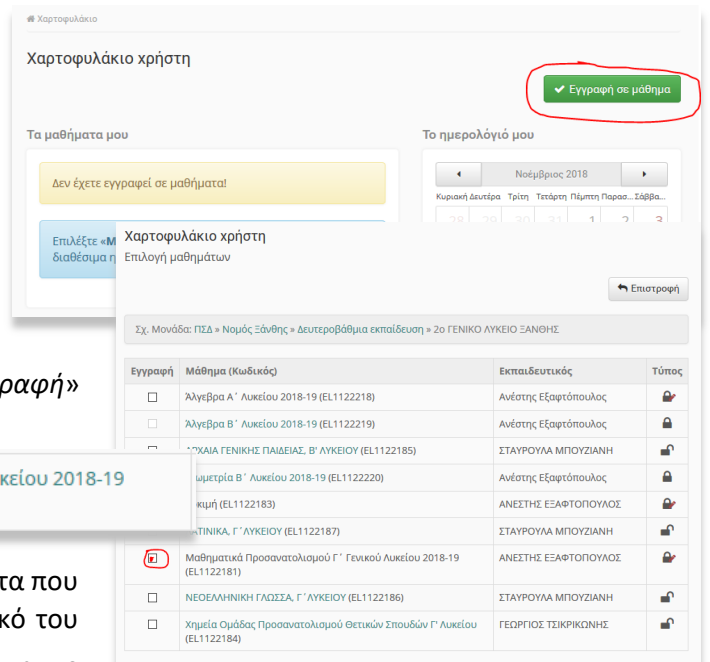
Χαρτοφυλάκιο

Χαρτοφυλάκιο χρήστη

Εγγραφή σε μάθημα

Τα μαθήματα μου

Δεν έχετε εγγραφεί σε μαθήματα!

Επιλέξτε «Μ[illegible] διαθέσιμα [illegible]

Το ημερολόγιό μου

Νοέμβριος 2018

| Κυριακή | Δευτέρα | Τρίτη | Τετάρτη | Πέμπτη | Παρασ... | Σάββα... |
|---|---|---|---|---|---|---|
| 28 | 29 | 30 | 31 | 1 | 2 | 3 |

Χαρτοφυλάκιο χρήστη
Επιλογή μαθημάτων

Επιστροφή

Σχ. Μονάδα: ΠΣΔ » Νομός Ξάνθης » Δευτεροβάθμια εκπαίδευση » 2ο ΓΕΝΙΚΟ ΛΥΚΕΙΟ ΞΑΝΘΗΣ

| Εγγραφή | Μάθημα (Κωδικός) | Εκπαιδευτικός | Τύπος |
|---|---|---|---|
| | Άλγεβρα Α΄ Λυκείου 2018-19 (EL1122218) | Ανέστης Εξαφτόπουλος | |
| | Άλγεβρα Β΄ Λυκείου 2018-19 (EL1122219) | Ανέστης Εξαφτόπουλος | |
| | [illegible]ΑΡΧΑΙΑ ΓΕΝΙΚΗΣ ΠΑΙΔΕΙΑΣ, Β' ΛΥΚΕΙΟΥ (EL1122185) | ΣΤΑΥΡΟΥΛΑ ΜΠΟΥΖΙΑΝΗ | |
| | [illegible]ωμετρία Β΄ Λυκείου 2018-19 (EL1122220) | Ανέστης Εξαφτόπουλος | |
| | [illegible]κιμή (EL1122183) | ΑΝΕΣΤΗΣ ΕΞΑΦΤΟΠΟΥΛΟΣ | |
| | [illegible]ΤΙΝΙΚΑ, Γ΄ΛΥΚΕΙΟΥ (EL1122187) | ΣΤΑΥΡΟΥΛΑ ΜΠΟΥΖΙΑΝΗ | |
| | Μαθηματικά Προσανατολισμού Γ΄ Γενικού Λυκείου 2018-19 (EL1122181) | ΑΝΕΣΤΗΣ ΕΞΑΦΤΟΠΟΥΛΟΣ | |
| | ΝΕΟΕΛΛΗΝΙΚΗ ΓΛΩΣΣΑ, Γ΄ΛΥΚΕΙΟΥ (EL1122186) | ΣΤΑΥΡΟΥΛΑ ΜΠΟΥΖΙΑΝΗ | |
| | Χημεία Ομάδας Προσανατολισμού Θετικών Σπουδών Γ' Λυκείου (EL1122184) | ΓΕΩΡΓΙΟΣ ΤΣΙΚΡΙΚΩΝΗΣ | |

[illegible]ραφή»

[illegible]κείου 2018-19

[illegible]τα που
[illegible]κό του